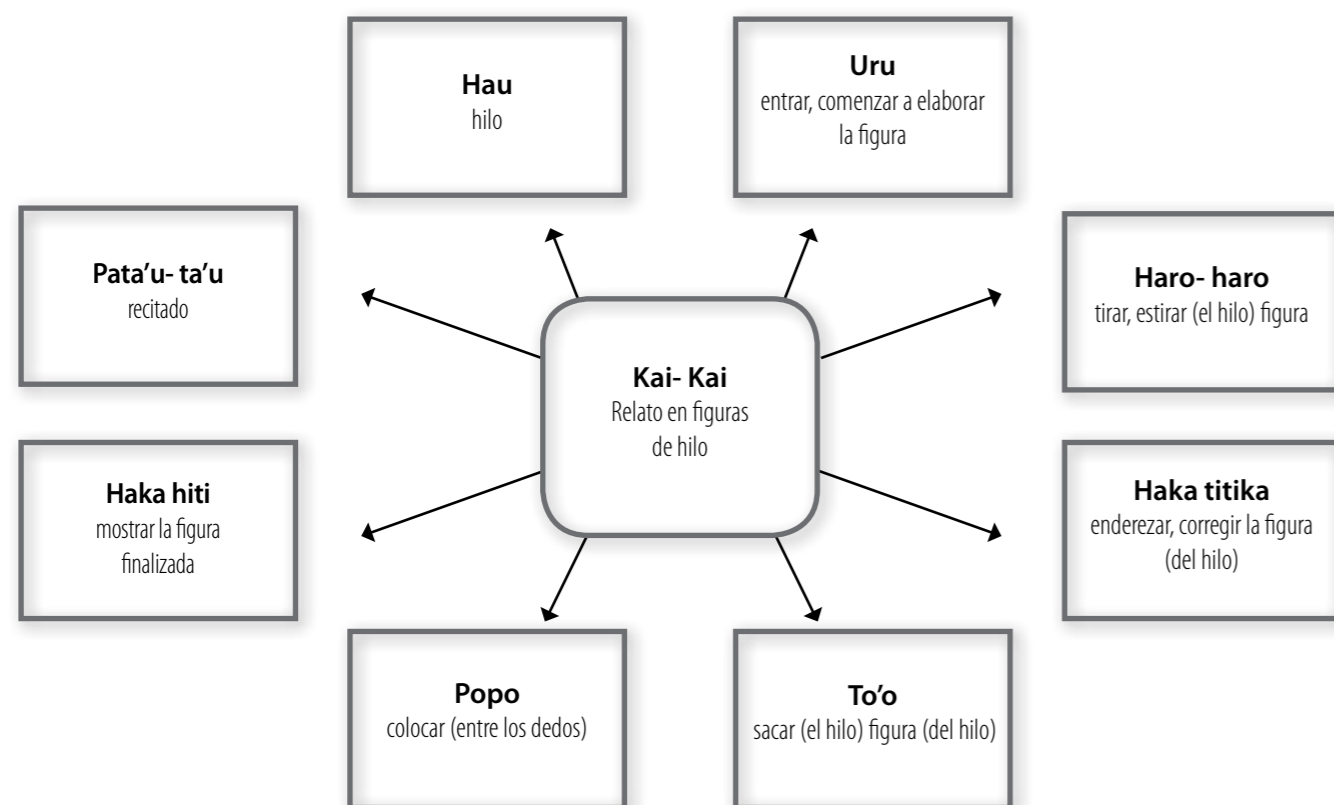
Hau
hilo

Uru
entrar, comenzar a elaborar la figura

Pata'u- ta'u
recitado

Haro- haro
tirar, estirar (el hilo) figura

Kai- Kai
Relato en figuras de hilo

Haka hiti
mostrar la figura finalizada

Haka titika
enderezar, corregir la figura (del hilo)

Popo
colocar (entre los dedos)

To'o
sacar (el hilo) figura (del hilo)